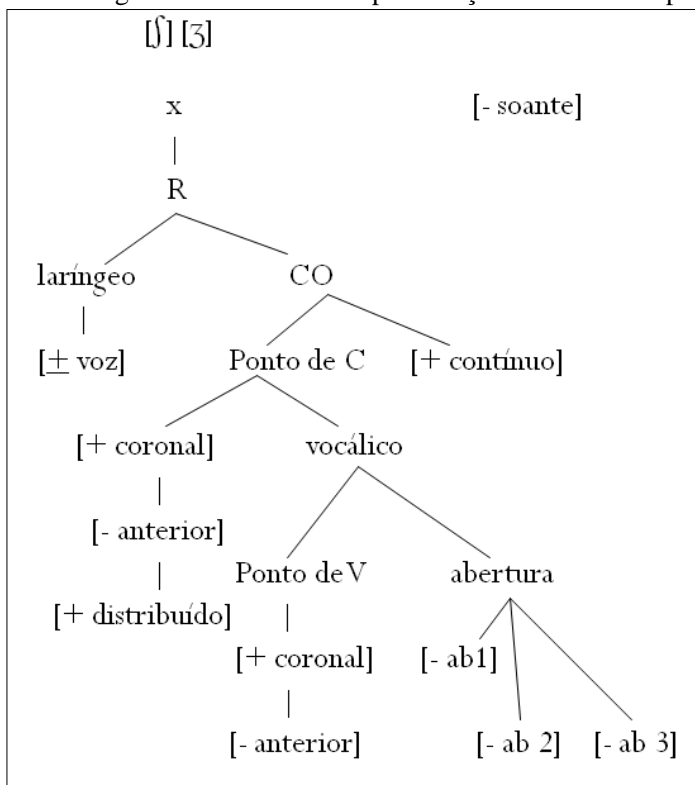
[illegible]

[ʃ] [ʒ]

x

[- soante]

R

laríngeo

CO

[$\pm$ voz]

Ponto de C

[+ contínuo]

[+ coronal]

vocálico

[- anterior]

Ponto de V

abertura

[+ distribuído]

[+ coronal]

[- ab1]

[- anterior]

[- ab 2]

[- ab 3]